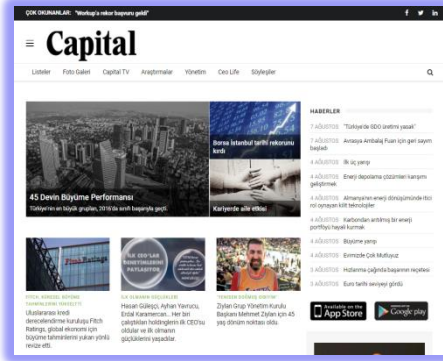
ÇOK OKUNANLAR: "Workup'a rekor başvuru geldi"

Capital

Listeler Foto Galeri Capital TV Araştırmalar Yönetim Ceo Life Söyleşiler

45 Devin Büyüme Performansı

Türkiye'nin en büyük grupları, 2016'da sınırlı başarıyla geçti.

Borsa İstanbul tarihi rekorunu kırdı

Kariyerde aile etkisi

FITCH, KÜRESEL BÜYÜME TAHMİNLERİNİ YÜKSELTTİ

Uluslararası kredi derecelendirme kuruluşu Fitch Ratings, global ekonomi için büyüme tahminlerini yukarı yönlü revize etti.

İLK SİVAMIN GEÇİŞLERİ

Hasan Gülegşi, Ayhan Yavrucu, Erdal Karamercan... Her biri çalıştıkları holdinglerin ilk CEO'su oldular ve ilk olmanın güçlüklerini yaşadılar.

"ZİYLAN DEĞİŞİM DÖNEMİ"

Ziylan Grup Yönetim Kurulu Başkanı Mehmet Ziylan için 45 yaş dönüm noktası oldu.

HABERLER

7 AĞUSTOS "Türkiye'de GDO üretimi yasak"

7 AĞUSTOS Avrasya Ambalaj Fuarı için geri sayım başladı

4 AĞUSTOS İlk üç yarışı

4 AĞUSTOS Enerji depolama çözümleri karşımı geliştirmek

4 AĞUSTOS Almanya'nın enerji dönüşümünde itici rol oynayan kilit teknolojiler

4 AĞUSTOS Karbondan arınmış bir enerji portföyü hayali kurmak

4 AĞUSTOS Büyüme yarışı

4 AĞUSTOS Evrimizde Çok Mutluyuz

4 AĞUSTOS Hızlanma çağında başarının reçetesi

4 AĞUSTOS Euro tarihi seviyeyi gördü

Available on the App Store

Google play